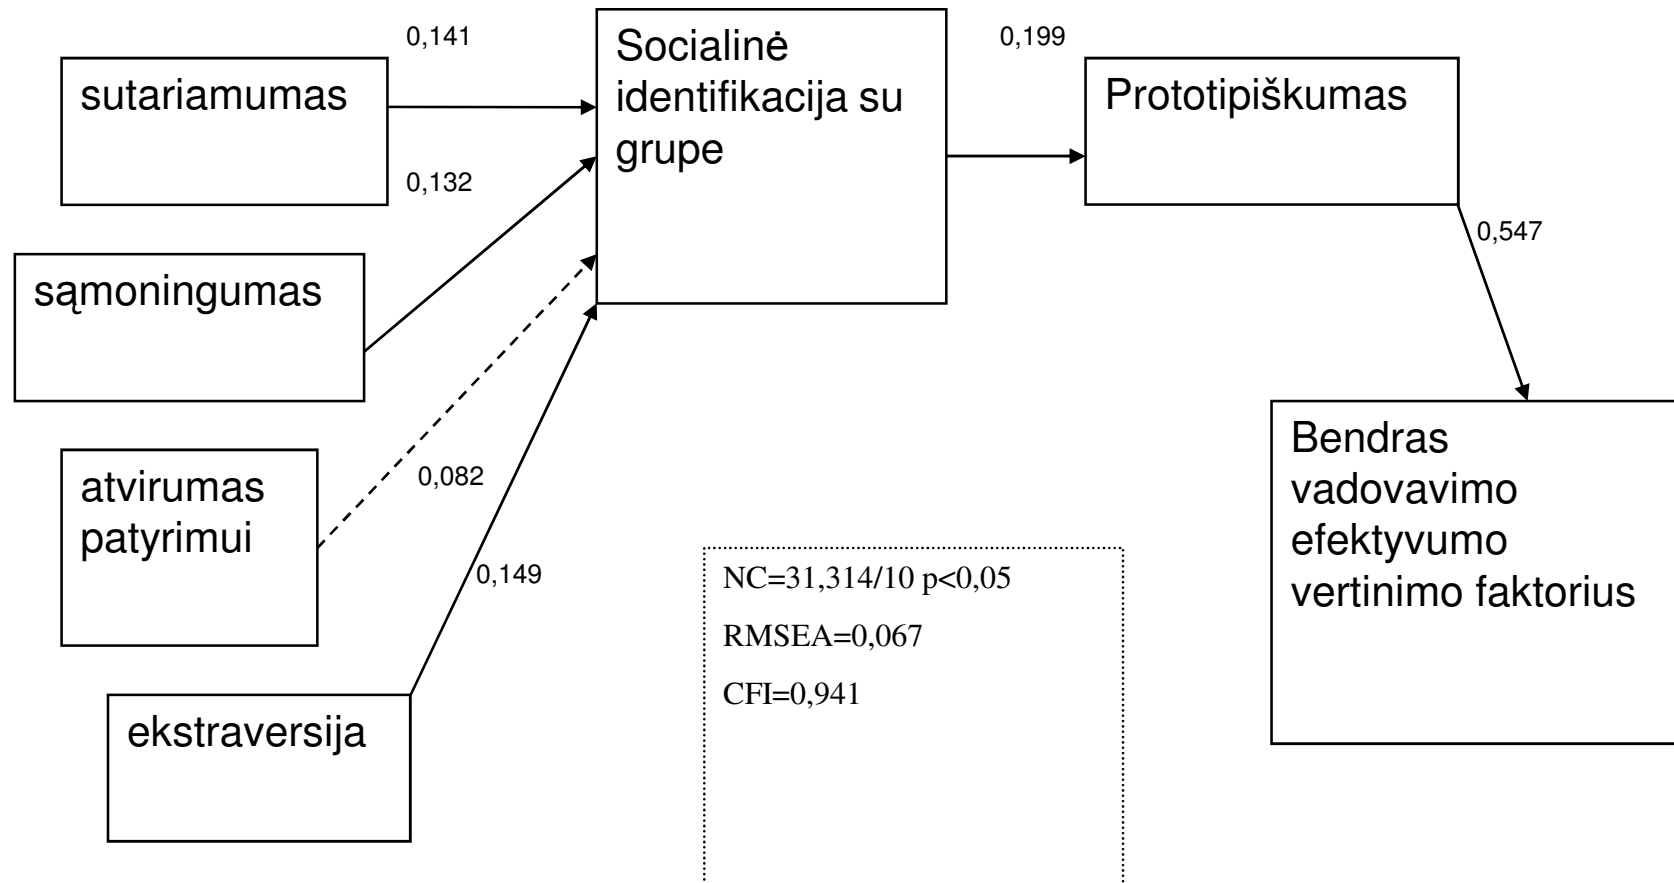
0,141

sutariamumas

0,132

Socialinė identifikacija su grupe

0,199

Prototipiškumas

0,547

sąmoningumas

atvirumas patyrimui

0,082

0,149

ekstraversija

NC=31,314/10 p<0,05

RMSEA=0,067

CFI=0,941

Bendras vadovavimo efektyvumo vertinimo faktorius